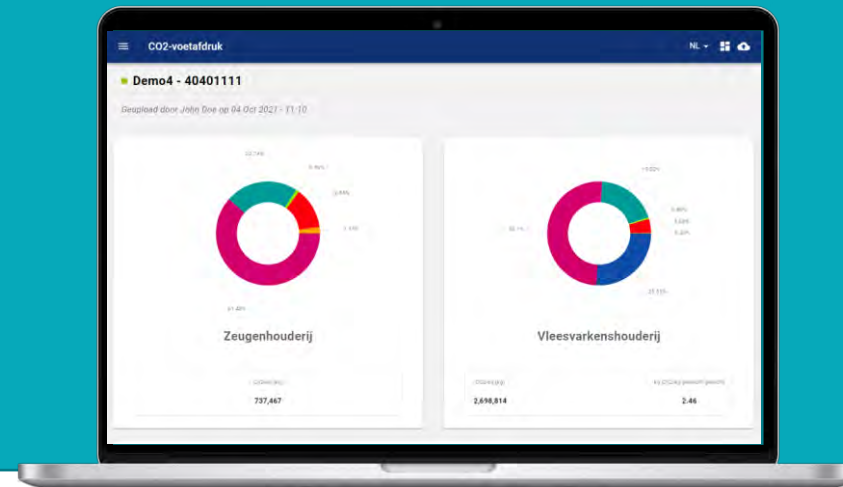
CO2-voetafdruk

NL

Demo4 - 40401111

Geupload door John Doe op 04 Oct 2021 - 11:10

22.14%

0.46%

8.84%

1.14%

61.40%

Zeugenhouderij

CO2eq (kg)

737,467

15.02%

0.48%

5.03%

0.30%

52.1%

27.15%

Vleesvarkenshouderij

CO2eq (kg)

2,698,814

kg CO2eq/ geproduceerd gewicht

2.46